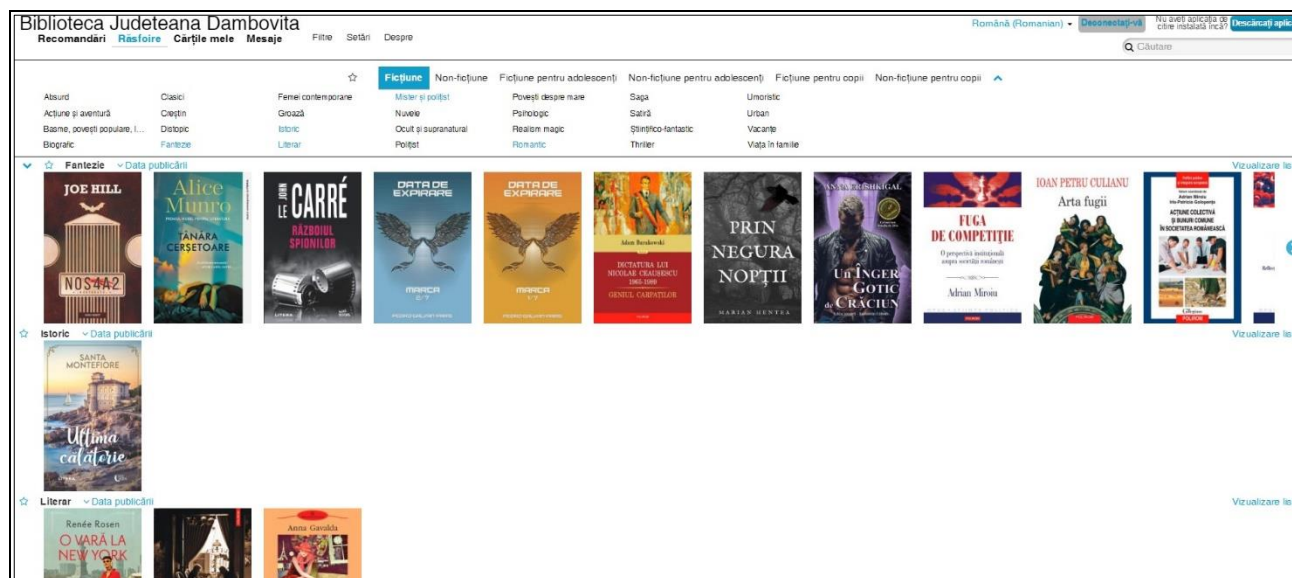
Biblioteca Judeteana Dambovita
Recomandări Răsfoire Cărțile mele Mesaje Filtre Setări Despre

Română (Romanian) Deconectați-vă Nu aveți aplicația de citire instalată încă? Descărcați aplic

Căutare

Ficțiune Non-ficțiune Ficțiune pentru adolescenți Non-ficțiune pentru adolescenți Ficțiune pentru copii Non-ficțiune pentru copii

| | | | | | | |
|---|---|---|---|---|---|---|
| Absurd | Clasici | Femei contemporane | Mister și polițist | Povești despre mare | Saga | Umoristic |
| Acțiune și aventură | Creștin | Groază | Nuvele | Psihologic | Satiră | Urban |
| Basme, povești populare, l... | Distopic | Istoric | Ocult și supranatural | Realism magic | Științifico-fantastic | Vacanțe |
| Biografic | Fantezie | Literar | Polițist | Romantic | Thriller | Viața în familie |

Fantezie Data publicării
Vizualizare lis

JOE HILL NOS4A2
Alice Munro TÂNĂRA CERȘETOARE
JOHN LE CARRÉ RĂZBOIUL SPIONILOR
DATA DE EXPIRARE MARCA
DATA DE EXPIRARE MARCA
Adam Burakowski DICTATURA LUI NICOLAE CEAUȘESCU 1965-1989 GENIUL CARPAȚILOR
PRIN NEGURA NOPȚII MARIAN HENTEA
ANA ERESHKIGAL Un ÎNGER GOTIC de CRĂCIUN
FUGA DE COMPETIȚIE Adrian Miroiu
IOAN PETRU CULIANU Arta fugii
ACȚIUNE COLECTIVĂ ȘI BUNURI COMUNE ÎN SOCIETATEA ROMÂNEASCĂ

Istoric Data publicării
Vizualizare lis

SANTA MONTEFIORE Ultima călătorie

Literar Data publicării
Vizualizare lis

Renée Rosen O VARĂ LA NEW YORK
Anna Gavalda